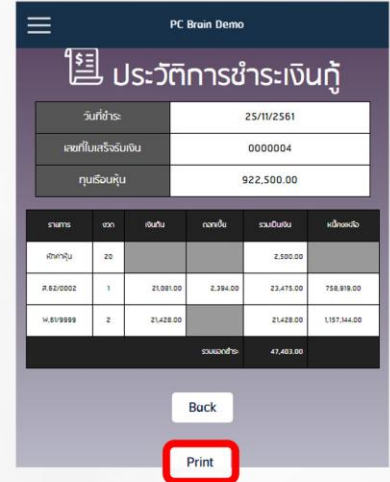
PC Brain Demo

ประวัติการชำระเงินกู้

| วันที่ชำระ | 25/11/2561 |
|---|---|
| เลขที่ใบเสร็จรับเงิน | 0000004 |
| ทุนเรือนหุ้น | 922,500.00 |

| รายการ | งวด | เงินต้น | ดอกเบี้ย | รวมเป็นเงิน | หนี้คงเหลือ |
|---|---|---|---|---|---|
| หักค่าหุ้น | 20 | | | 2,500.00 | |
| ส.62/0002 | 1 | 21,081.00 | 2,394.00 | 23,475.00 | 758,919.00 |
| พ.61/9999 | 2 | 21,428.00 | | 21,428.00 | 1,157,144.00 |
| | | | รวมยอดชำระ | 47,403.00 | |

Back

Print